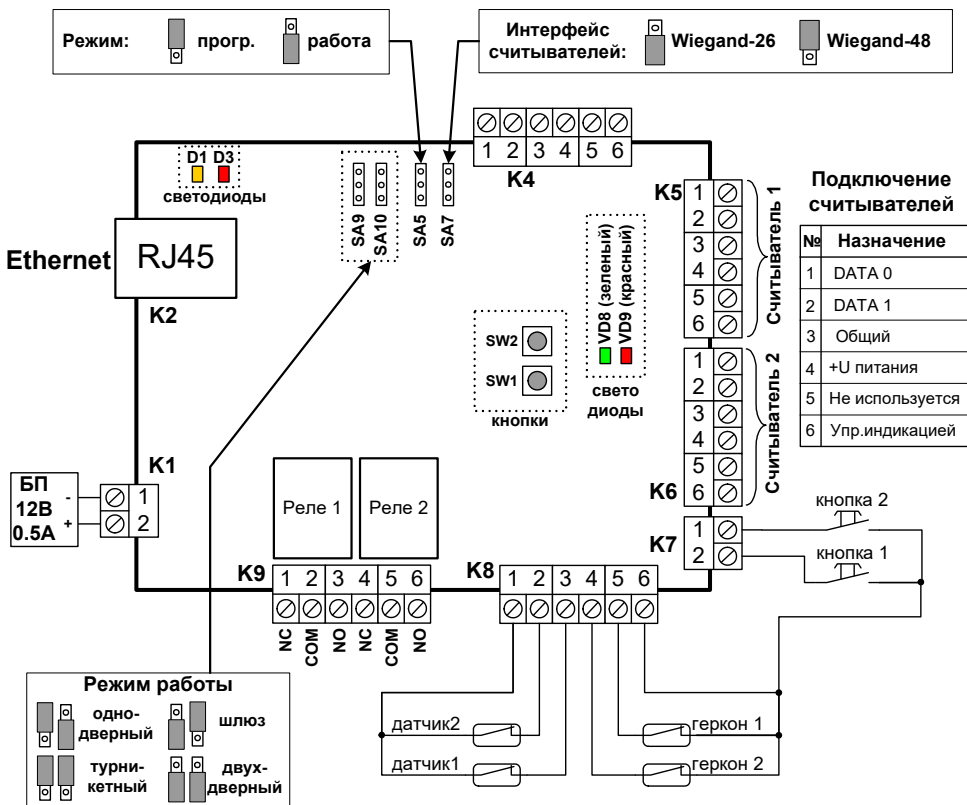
Режим: прогр. работа

Интерфейс считывателей: Wiegand-26 Wiegand-48

1 2 3 4 5 6
K4

D1 D3
светодиоды

SA9 SA10 SA5 SA7

Ethernet RJ45
K2

VD8 (зеленый) VD9 (красный)
свето диоды

SW2
SW1
кнопки

K5 1 2 3 4 5 6 Считыватель 1

1 2 3 4 5 6 Считыватель 2
K6

Подключение считывателей

| № | Назначение |
|---|---|
| 1 | DATA 0 |
| 2 | DATA 1 |
| 3 | Общий |
| 4 | +U питания |
| 5 | Не используется |
| 6 | Упр.индикацией |

K1
БП 12В 0.5А - + 1 2

Реле 1 Реле 2

K7 1 2
кнопка 2
кнопка 1

K9 1 2 3 4 5 6
NC COM NO NC COM NO

K8 1 2 3 4 5 6

Режим работы
одно-дверный
шлюз
турни-кетный
двух-дверный

датчик2
датчик1
геркон 1
геркон 2